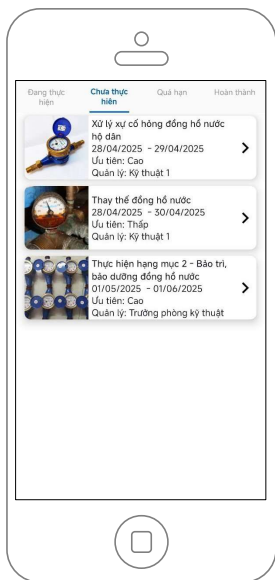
Đang thực hiện
Chưa thực hiện
Quá hạn
Hoàn thành

Xử lý sự cố hỏng đồng hồ nước hộ dân
28/04/2025 - 29/04/2025
Ưu tiên: Cao
Quản lý: Kỹ thuật 1

Thay thế đồng hồ nước
28/04/2025 - 30/04/2025
Ưu tiên: Thấp
Quản lý: Kỹ thuật 1

Thực hiện hạng mục 2 - Bảo trì, bảo dưỡng đồng hồ nước
01/05/2025 - 01/06/2025
Ưu tiên: Cao
Quản lý: Trưởng phòng kỹ thuật